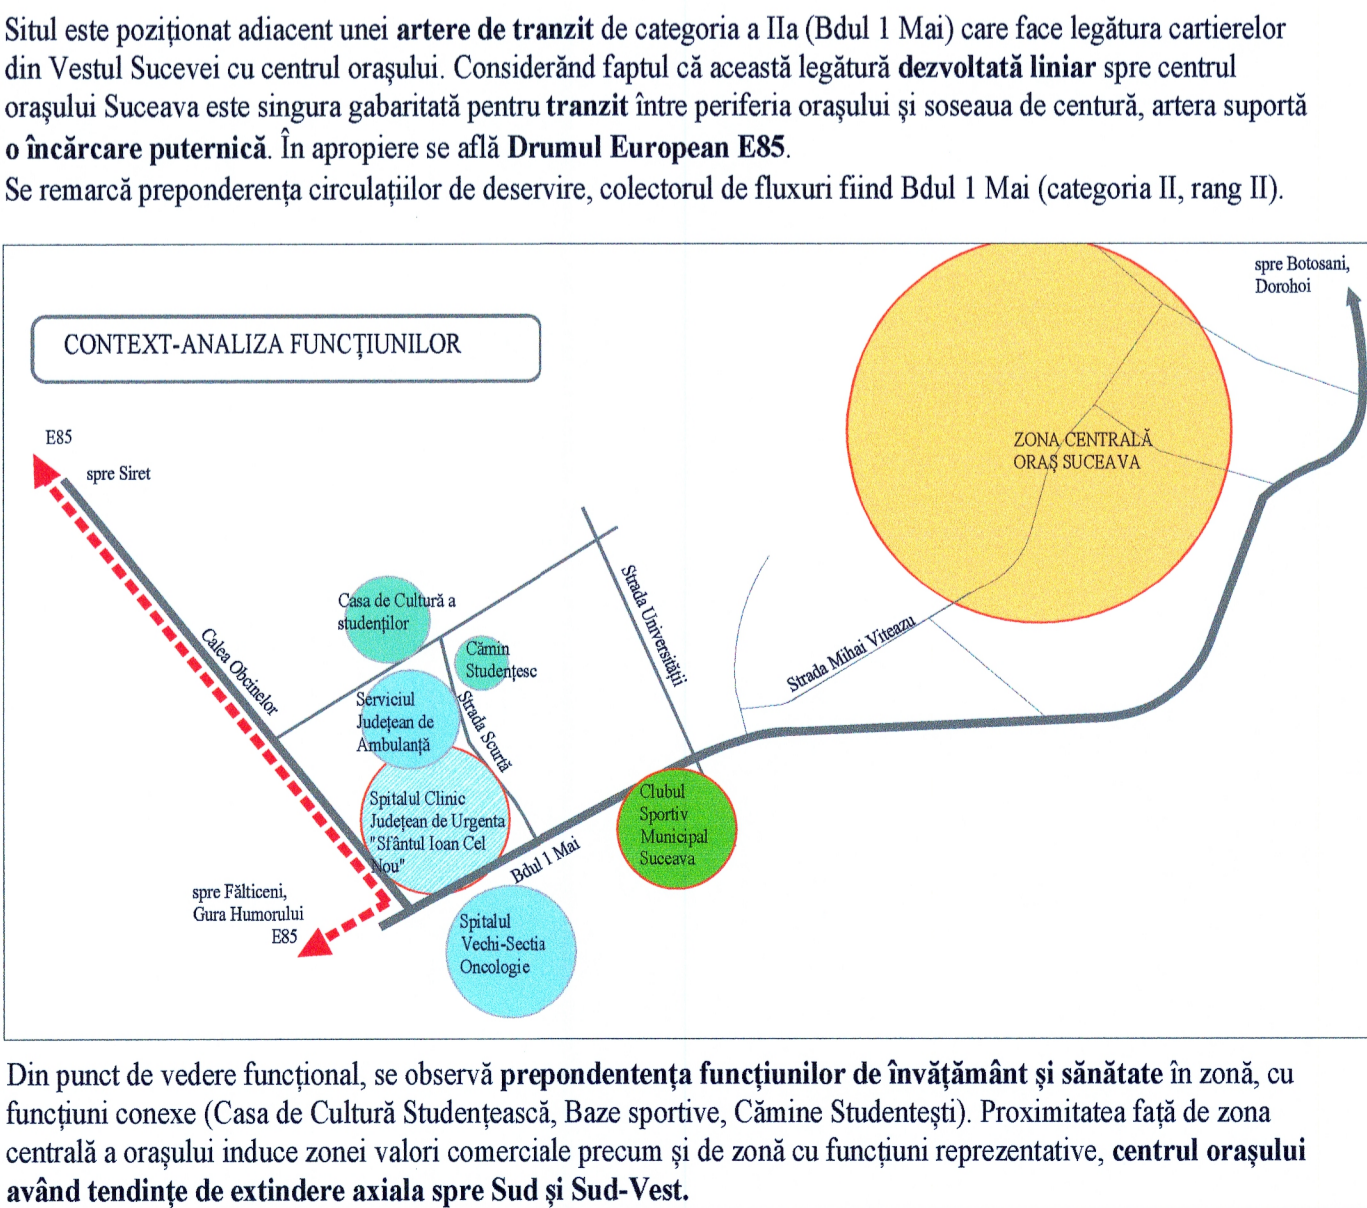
Situl este poziţionat adiacent unei **artere de tranzit** de categoria a IIa (Bdul 1 Mai) care face legătura cartierelor din Vestul Sucevei cu centrul oraşului. Considerând faptul că această legătură **dezvoltată liniar** spre centrul oraşului Suceava este singura gabaritată pentru **tranzit** între periferia oraşului şi soseaua de centură, artera suportă **o încărcare puternică**. În apropiere se află **Drumul European E85**.
Se remarcă preponderenţa circulaţiilor de deservire, colectorul de fluxuri fiind Bdul 1 Mai (categoria II, rang II).

CONTEXT-ANALIZA FUNCŢIUNILOR

E85
spre Siret
Calea Obcinelor
spre Fălticeni, Gura Humorului E85
Casa de Cultură a studenţilor
Cămin Studenţesc
Serviciul Judeţean de Ambulanţă
Strada Scurtă
Spitalul Clinic Judeţean de Urgenta "Sfântul Ioan Cel Nou"
Bdul 1 Mai
Spitalul Vechi-Sectia Oncologie
Strada Universităţii
Clubul Sportiv Municipal Suceava
Strada Mihai Viteazu
ZONA CENTRALĂ ORAŞ SUCEAVA
spre Botosani, Dorohoi

Din punct de vedere funcţional, se observă **prepondententa funcţiunilor de învăţământ şi sănătate** în zonă, cu funcţiuni conexe (Casa de Cultură Studenţească, Baze sportive, Cămine Studenteşti). Proximitatea faţă de zona centrală a oraşului induce zonei valori comerciale precum şi de zonă cu funcţiuni reprezentative, **centrul oraşului având tendinţe de extindere axiala spre Sud şi Sud-Vest.**